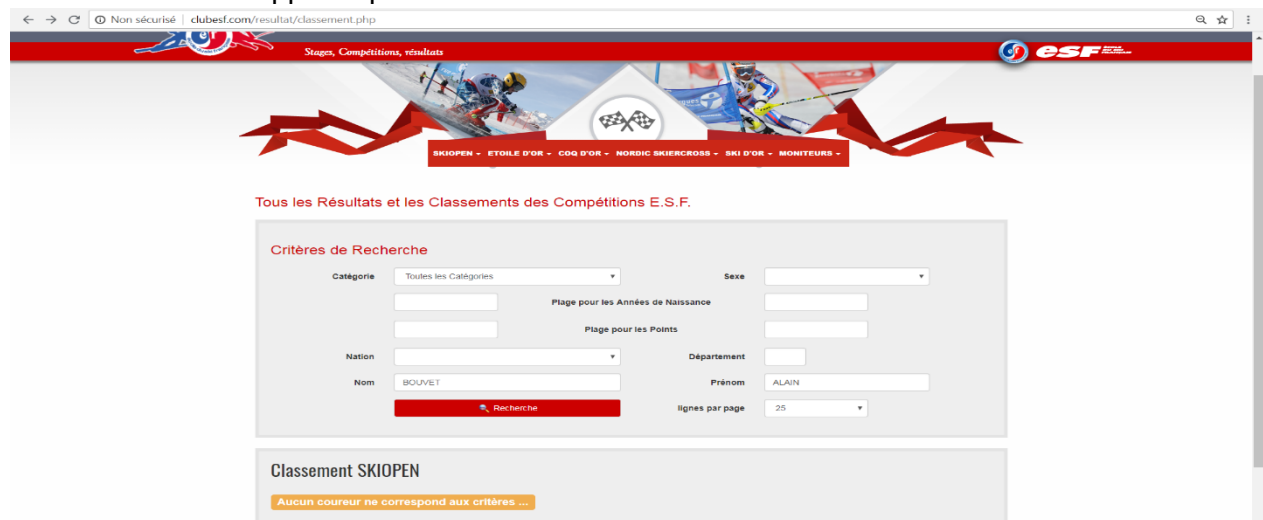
Non sécurisé | clubesf.com/resultat/classement.php

Stages, Compétitions, résultats

esf

SKIOPEN ▾ ETOILE D'OR ▾ COQ D'OR ▾ NORDIC SKIERCROSS ▾ SKI D'OR ▾ MONITEURS ▾

Tous les Résultats et les Classements des Compétitions E.S.F.

Critères de Recherche

Catégorie Toutes les Catégories

Sexe

Plage pour les Années de Naissance

Plage pour les Points

Nation

Département

Nom BOUVET

Prénom ALAIN

Recherche

lignes par page 25

Classement SKIOPEN

Aucun coureur ne correspond aux critères ...